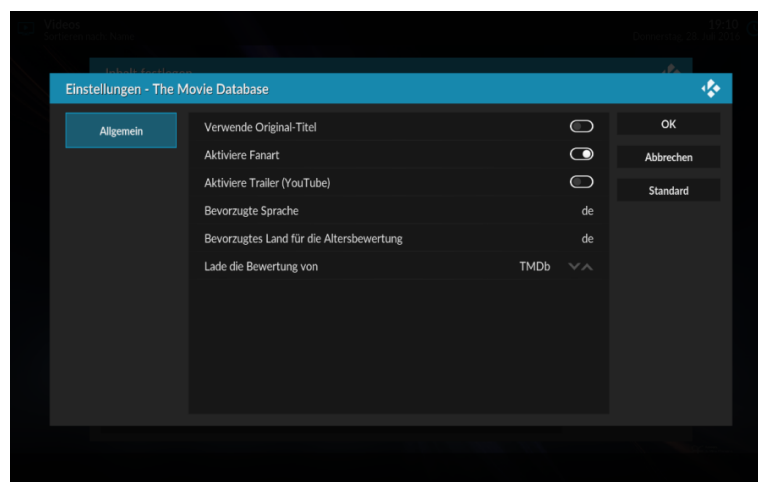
Videos
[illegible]

19:10
Donnerstag, 23. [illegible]

Inhalt festlegen

Einstellungen - The Movie Database

Allgemein

Verwende Original-Titel

Aktiviere Fanart

Aktiviere Trailer (YouTube)

Bevorzugte Sprache
de

Bevorzugtes Land für die Altersbewertung
de

Lade die Bewertung von
TMDb

OK

Abbrechen

Standard